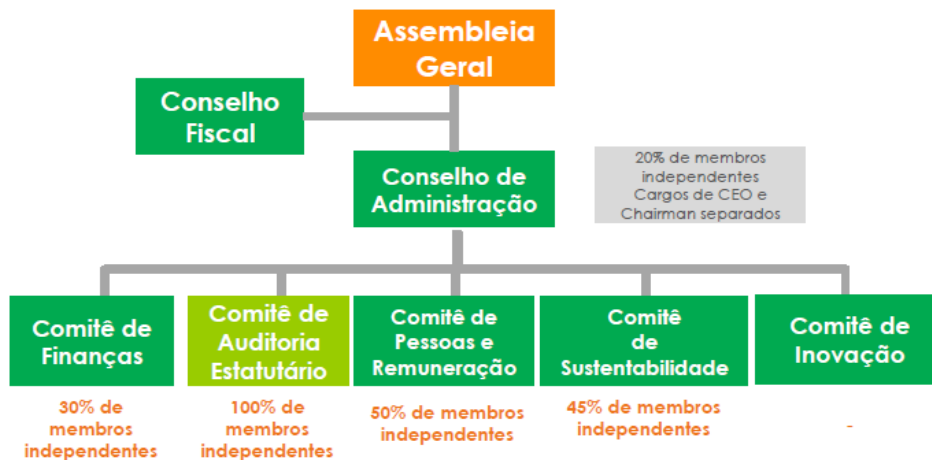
Assembleia Geral

Conselho Fiscal

Conselho de Administração

20% de membros independentes
Cargos de CEO e Chairman separados

Comitê de Finanças

30% de membros independentes

Comitê de Auditoria Estatutário

100% de membros independentes

Comitê de Pessoas e Remuneração

50% de membros independentes

Comitê de Sustentabilidade

45% de membros independentes

Comitê de Inovação

-